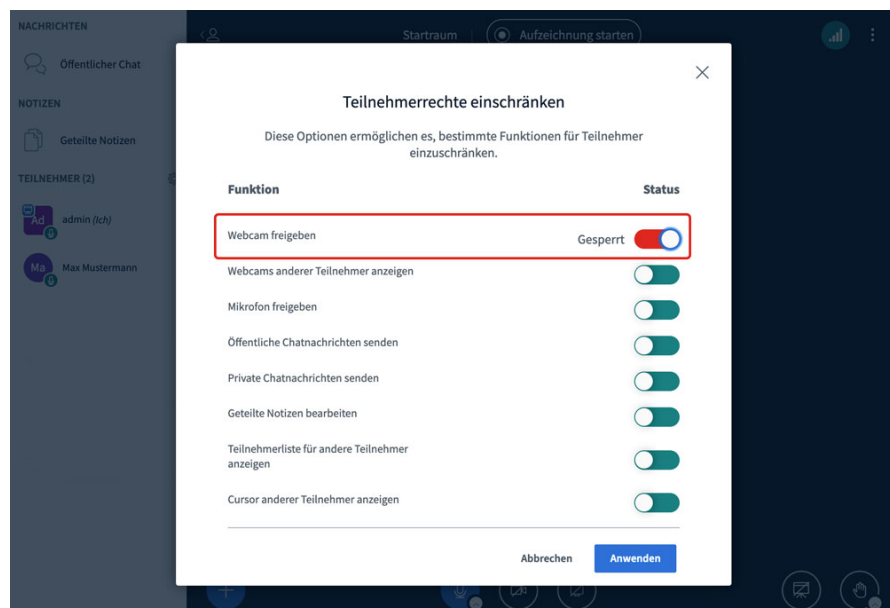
NACHRICHTEN

Öffentlicher Chat

NOTIZEN

Geteilte Notizen

TEILNEHMER (2)

Ad admin (Ich)

Ma Max Mustermann

Startraum

Aufzeichnung starten

Teilnehmerrechte einschränken

Diese Optionen ermöglichen es, bestimmte Funktionen für Teilnehmer einzuschränken.

| Funktion | Status |
|---|---|
| Webcam freigeben | Gesperrt |
| Webcams anderer Teilnehmer anzeigen | |
| Mikrofon freigeben | |
| Öffentliche Chatnachrichten senden | |
| Private Chatnachrichten senden | |
| Geteilte Notizen bearbeiten | |
| Teilnehmerliste für andere Teilnehmer anzeigen | |
| Cursor anderer Teilnehmer anzeigen | |

Abbrechen

Anwenden